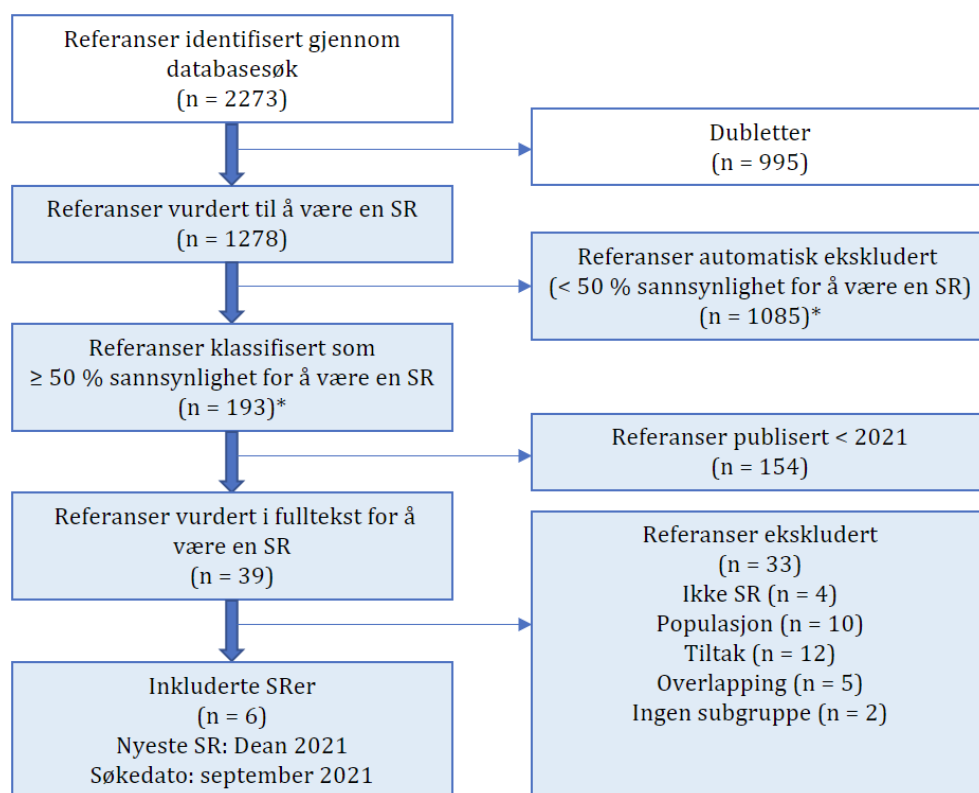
Referanser identifisert gjennom databasesøk
(n = 2273)

Dubletter
(n = 995)

Referanser vurdert til å være en SR
(n = 1278)

Referanser automatisk ekskludert
(< 50 % sannsynlighet for å være en SR)
(n = 1085)*

Referanser klassifisert som
≥ 50 % sannsynlighet for å være en SR
(n = 193)*

Referanser publisert < 2021
(n = 154)

Referanser vurdert i fulltekst for å være en SR
(n = 39)

Referanser ekskludert
(n = 33)
Ikke SR (n = 4)
Populasjon (n = 10)
Tiltak (n = 12)
Overlapping (n = 5)
Ingen subgruppe (n = 2)

Inkluderte SRer
(n = 6)
Nyeste SR: Dean 2021
Søkedato: september 2021